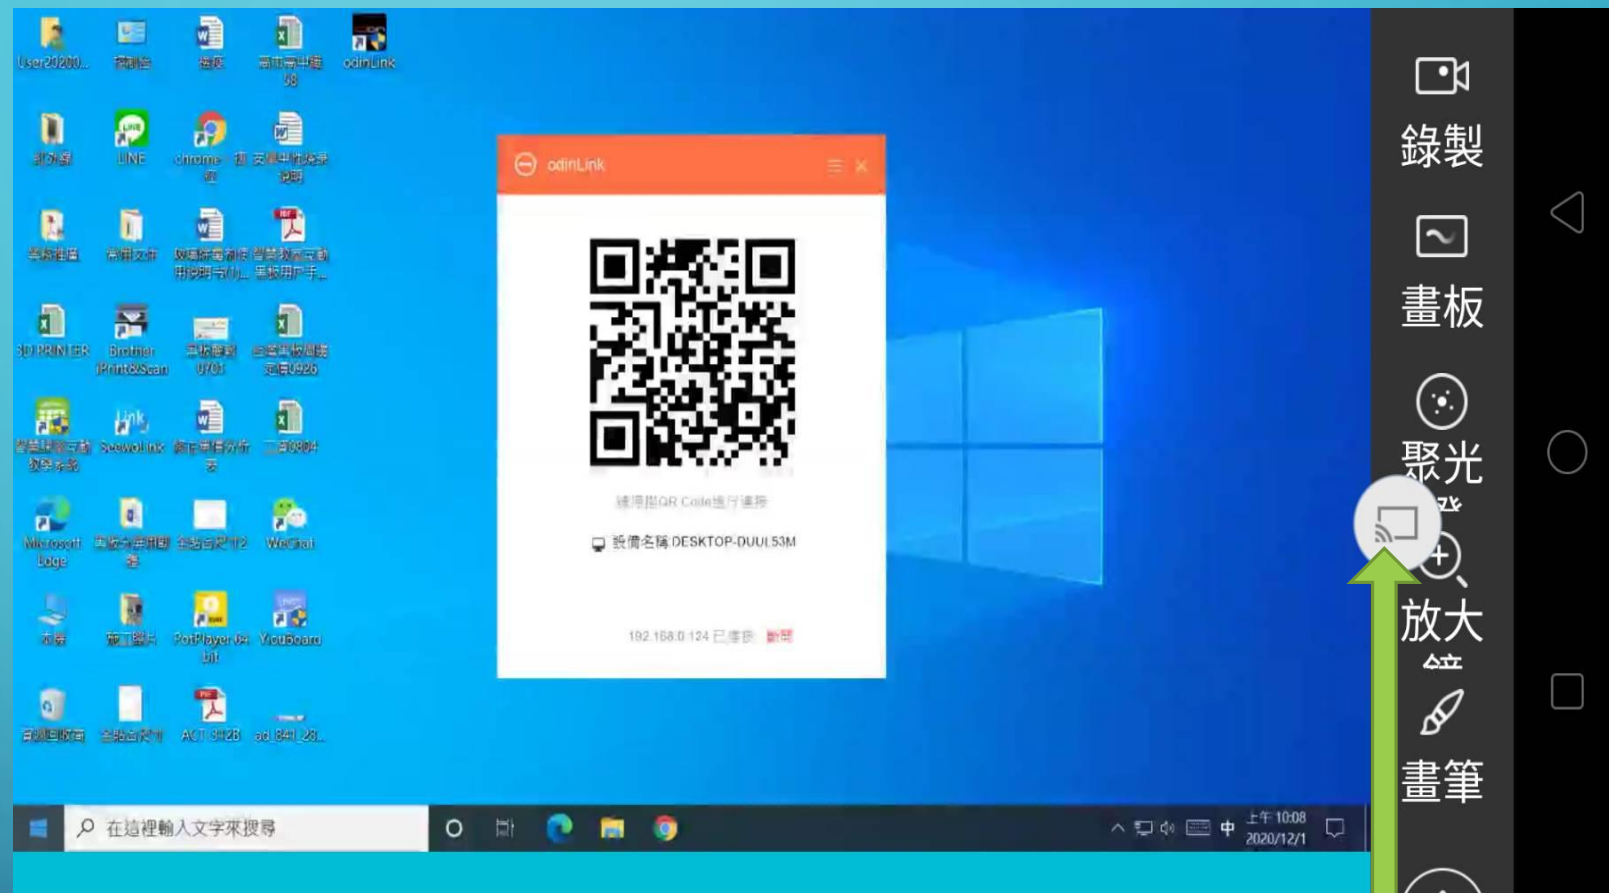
User20200...
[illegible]
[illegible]
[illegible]
odinLink
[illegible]
LINE
chrome
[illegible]
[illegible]
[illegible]
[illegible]
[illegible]
3D PRINTER
Brother iPrint&Scan
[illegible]
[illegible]
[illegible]
Seewo Link
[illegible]
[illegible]
Microsoft Edge
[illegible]
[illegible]
WeChat
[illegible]
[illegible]
PotPlayer 64 bit
YicoBoard
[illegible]
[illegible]
ACT 3128
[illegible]

odinLink

請掃描QR Code進行連接
設備名稱:DESKTOP-DUUL53M
192.168.0.124 已連接 斷開

錄製
畫板
聚光燈
放大鏡
畫筆

在這裡輸入文字來搜尋
中
上午 10:08
2020/12/1